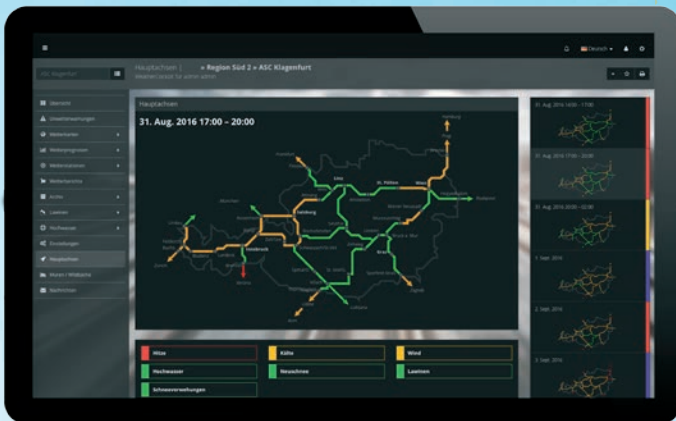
Deutsch

ASC Klagenfurt

Hauptachsen | » Region Süd 2 » ASC Klagenfurt

Übersicht
Unwetterwarnungen
Wetterkarten
Wetterprognosen
Wetterstationen
Wetterberichte
Archiv
Lawinen
Hochwasser
Einstellungen
Hauptachsen
Mein / Webcams
Nachrichten

Hauptachsen

31. Aug. 2016 17:00 – 20:00

Linz
St. Pölten
Wien
Salzburg
Innsbruck
Graz

Hitze
Kälte
Wind
Hochwasser
Neuschnee
Lawinen
Schneeverwehungen

31. Aug. 2016 14:00 – 17:00
31. Aug. 2016 17:00 – 20:00
31. Aug. 2016 20:00 – 02:00
1. Sept. 2016
2. Sept. 2016
3. Sept. 2016